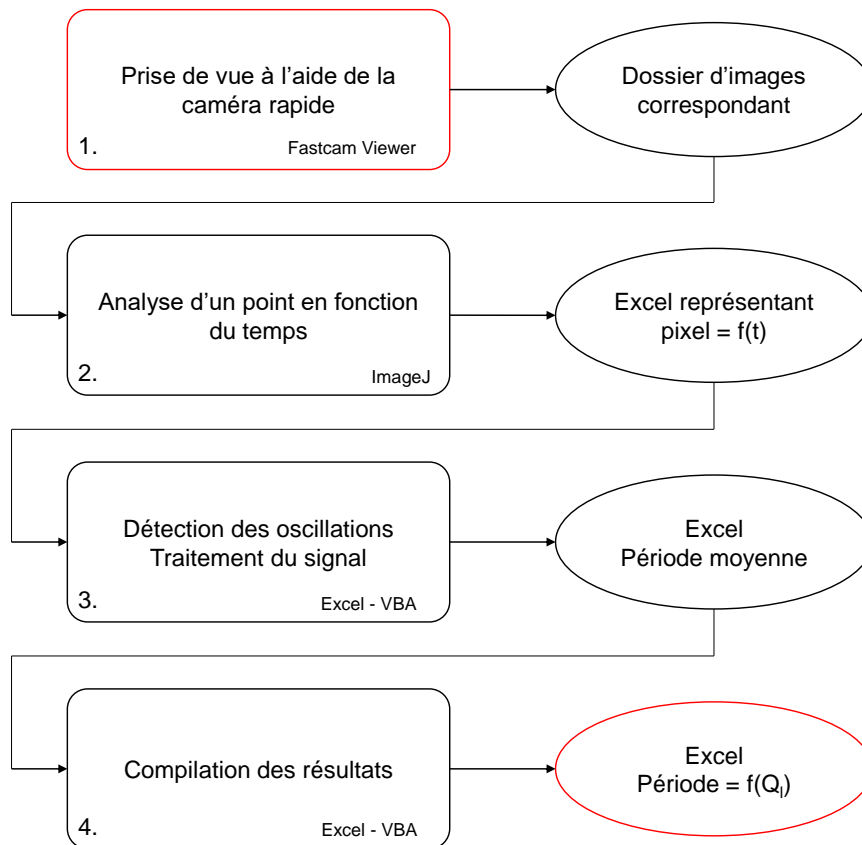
Prise de vue à l'aide de la caméra rapide
1.
Fastcam Viewer

Dossier d'images correspondant

Analyse d'un point en fonction du temps
2.
ImageJ

Excel représentant pixel = f(t)

Détection des oscillations
Traitement du signal
3.
Excel - VBA

Excel
Période moyenne

Compilation des résultats
4.
Excel - VBA

Excel
Période = f($Q_l$)